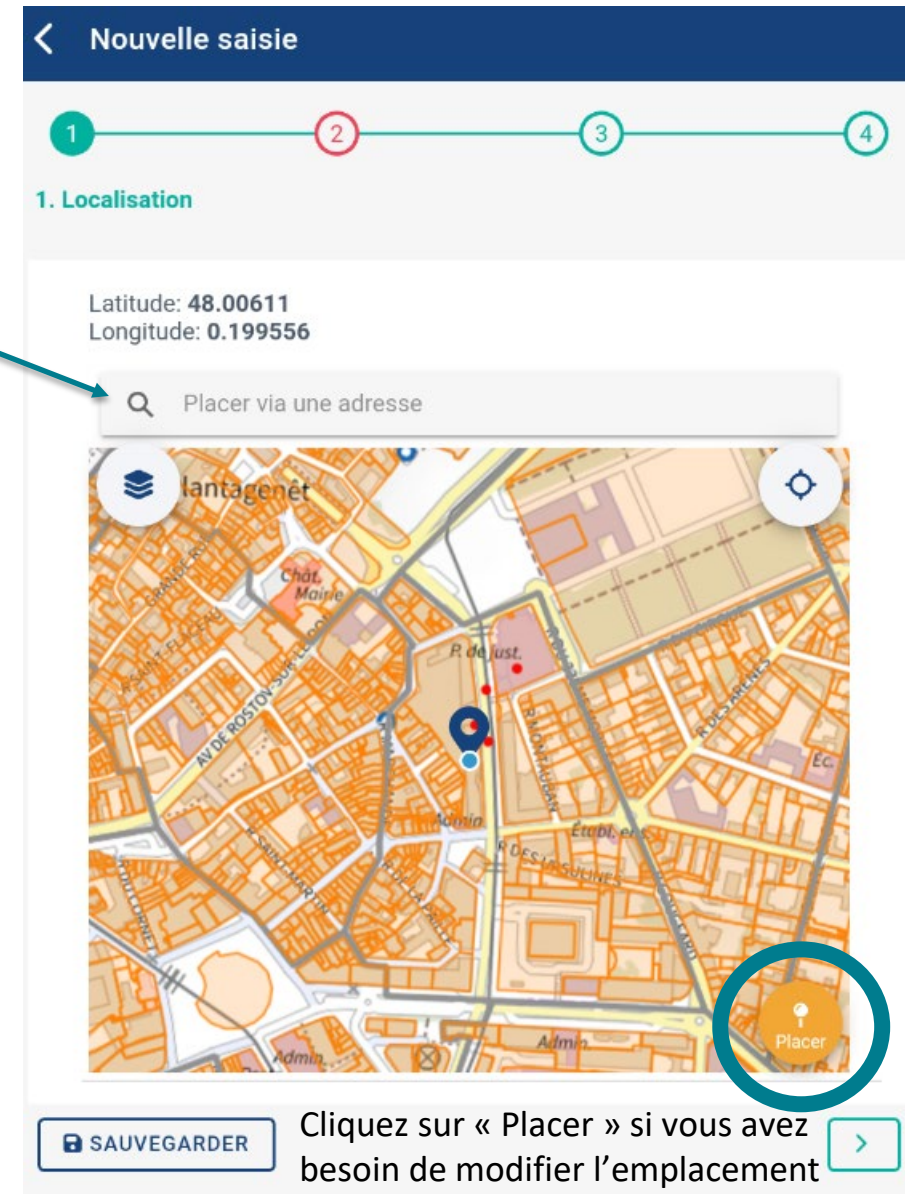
Nouvelle saisie

1 2 3 4

1. Localisation

Latitude: **48.00611**
Longitude: **0.199556**

Placer via une adresse

lantagenêt
Chât.
Mairie
GRANDE RUE
R. SAINT-FLACEAU
AV DE ROSTOV-SUR-LE-DON
P. de Just.
R. MONTAUSAN
R. DES ARÈNES
Éc.
Admin.
Établ. en
R. DES URSULINES
R. SAINT-MARTIN
R. DE LA PAILLE
Admin.
Admin.

Placer

SAUVEGARDER

Cliquez sur « Placer » si vous avez besoin de modifier l'emplacement